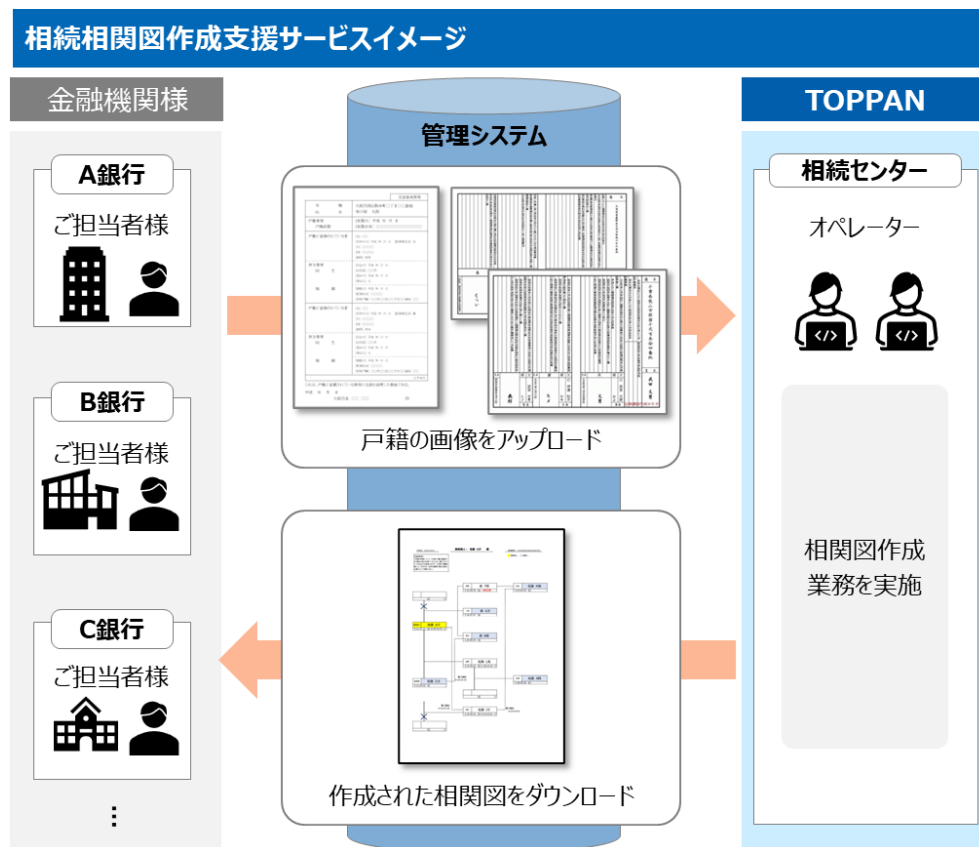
相続相関図作成支援サービスイメージ

金融機関様

A銀行
ご担当者様

B銀行
ご担当者様

C銀行
ご担当者様

⋮

管理システム

戸籍の画像をアップロード

作成された相関図をダウンロード

TOPPAN

相続センター

オペレーター

相関図作成業務を実施